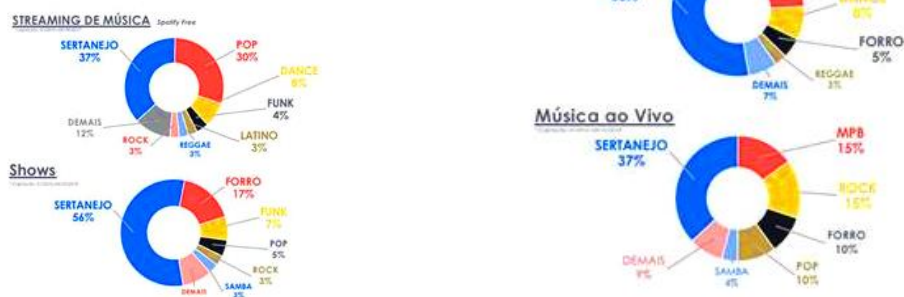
STREAMING DE MÚSICA Spotify Free
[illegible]

SERTANEJO 37%
POP 30%
DANCE 8%
FUNK 4%
LATINO 3%
REGGAE 3%
ROCK 3%
DEMAIS 12%

Shows
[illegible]

SERTANEJO 56%
FORRO 17%
FUNK 7%
POP 5%
ROCK 3%
SAMBA 3%
DEMAIS

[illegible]
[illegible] 8%
FORRO 5%
REGGAE 3%
DEMAIS 7%

Música ao Vivo
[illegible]

SERTANEJO 37%
MPB 15%
ROCK 15%
FORRO 10%
POP 10%
SAMBA 4%
DEMAIS 9%